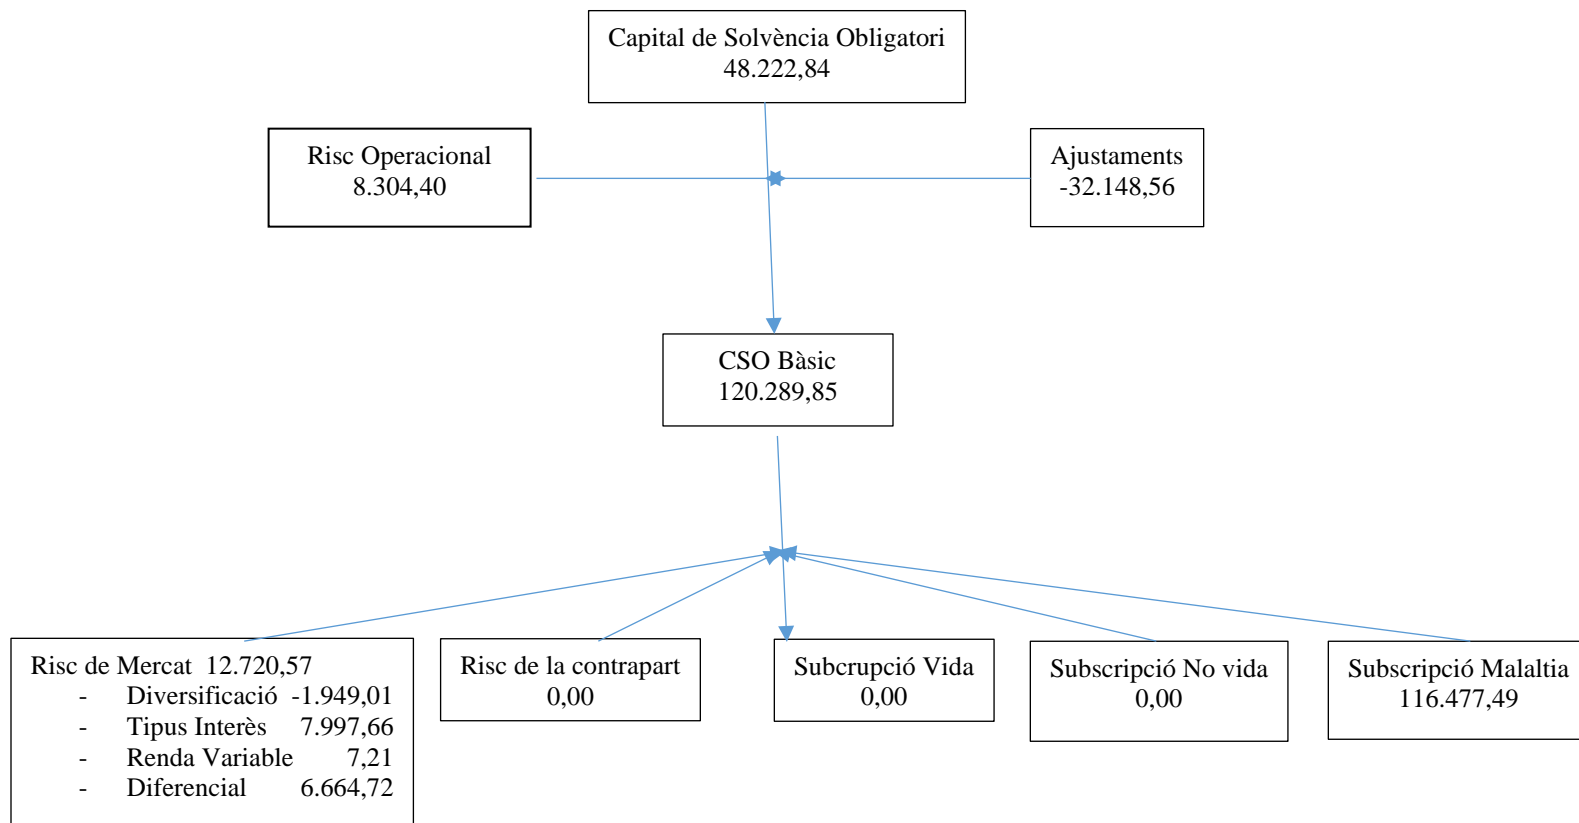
Capital de Solvència Obligatori
48.222,84

Risc Operacional
8.304,40

Ajustaments
-32.148,56

CSO Bàsic
120.289,85

Risc de Mercat 12.720,57
- Diversificació -1.949,01
- Tipus Interès 7.997,66
- Renda Variable 7,21
- Diferencial 6.664,72

Risc de la contrapart
0,00

Subcrupció Vida
0,00

Subscripció No vida
0,00

Subscripció Malaltia
116.477,49